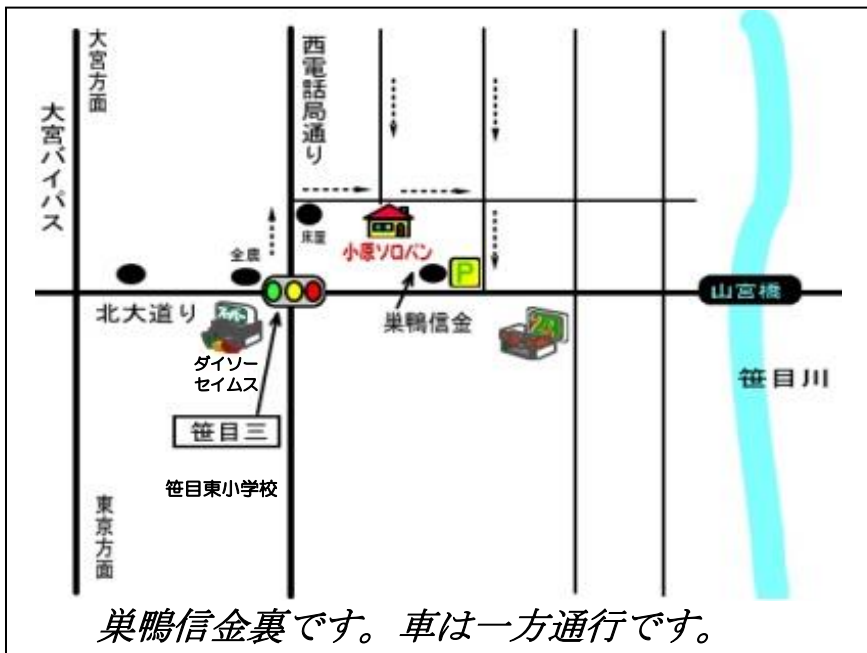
大宮方面

大宮バイパス

西電話局通り

床屋

小原ソロバン

全農

P

北大道り

スーパー

巣鴨信金

山宮橋

24

ダイソー
セイムス

笹目川

笹目三

笹目東小学校

東京方面

巣鴨信金裏です。車は一方通行です。